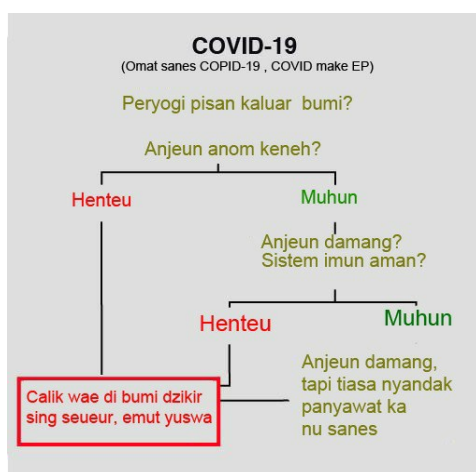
COVID-19
(Omat sanes COPID-19 , COVID make EP)

Peryogi pisan kaluar bumi?

Anjeun anom keneh?

Henteu

Muhun

Anjeun damang? Sistem imun aman?

Henteu

Muhun

Calik wae di bumi dzikir sing seueur, emut yuswa

Anjeun damang, tapi tiasa nyandak panyawat ka nu sanes